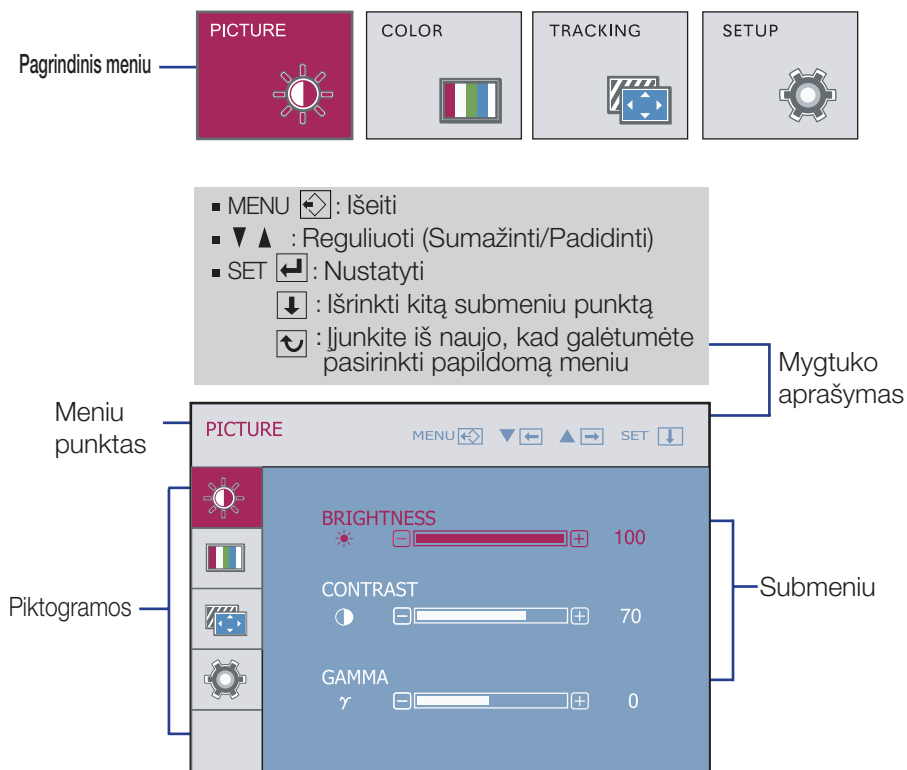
Pagrindinis meniu

PICTURE

COLOR

TRACKING

SETUP

■ MENU : Išeiti
■ ▼ ▲ : Reguliuoti (Sumažinti/Padidinti)
■ SET : Nustatyti
: Išrinkti kitą submeniu punktą
: Įjunkite iš naujo, kad galėtumėte pasirinkti papildomą meniu

Mygtuko aprašymas

Meniu punktas

PICTURE

MENU ▼ ▲ SET

BRIGHTNESS
100

CONTRAST
70

GAMMA
$\gamma$
0

Piktogramos

Submeniu